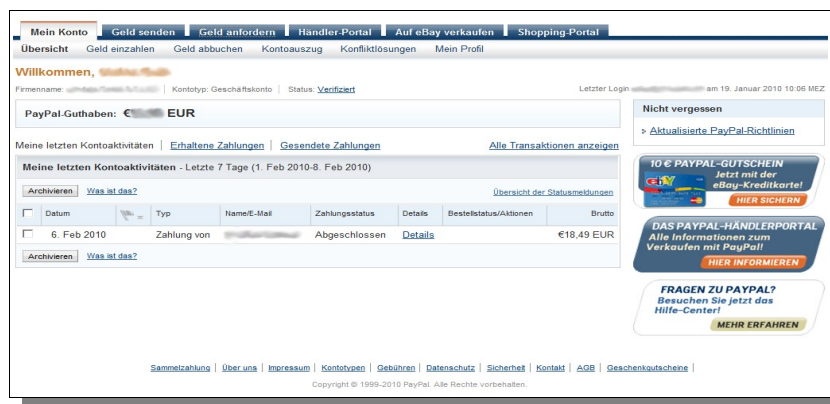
Mein Konto | Geld senden | Geld anfordern | Händler-Portal | Auf eBay verkaufen | Shopping-Portal

Übersicht | Geld einzahlen | Geld abbuchen | Kontoauszug | Konfliktlösungen | Mein Profil

Willkommen, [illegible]

Firmenname: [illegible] | Kontotyp: Geschäftskonto | Status: Verifiziert

Letzter Login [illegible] am 19. Januar 2010 10:06 MEZ

PayPal-Guthaben: €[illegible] EUR

Nicht vergessen

Aktualisierte PayPal-Richtlinien

Meine letzten Kontoaktivitäten | Erhaltene Zahlungen | Gesendete Zahlungen | Alle Transaktionen anzeigen

Meine letzten Kontoaktivitäten - Letzte 7 Tage (1. Feb 2010-8. Feb 2010)

Archivieren | Was ist das? | Übersicht der Statusmeldungen

| | Datum | | Typ | Name/E-Mail | Zahlungsstatus | Details | Bestellstatus/Aktionen | Brutto |
|---|---|---|---|---|---|---|---|---|
| | 6. Feb 2010 | | Zahlung von | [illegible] | Abgeschlossen | Details | | €18,49 EUR |

Archivieren | Was ist das?

10 € PAYPAL-GUTSCHEIN
Jetzt mit der eBay-Kreditkarte!
HIER SICHERN

DAS PAYPAL-HÄNDLERPORTAL
Alle Informationen zum Verkaufen mit PayPal!
HIER INFORMIEREN

FRAGEN ZU PAYPAL?
Besuchen Sie jetzt das Hilfe-Center!
MEHR ERFAHREN

Sammelzahlung | Über uns | Impressum | Kontotypen | Gebühren | Datenschutz | Sicherheit | Kontakt | AGB | Geschenkgutscheine

Copyright © 1999-2010 PayPal. Alle Rechte vorbehalten.